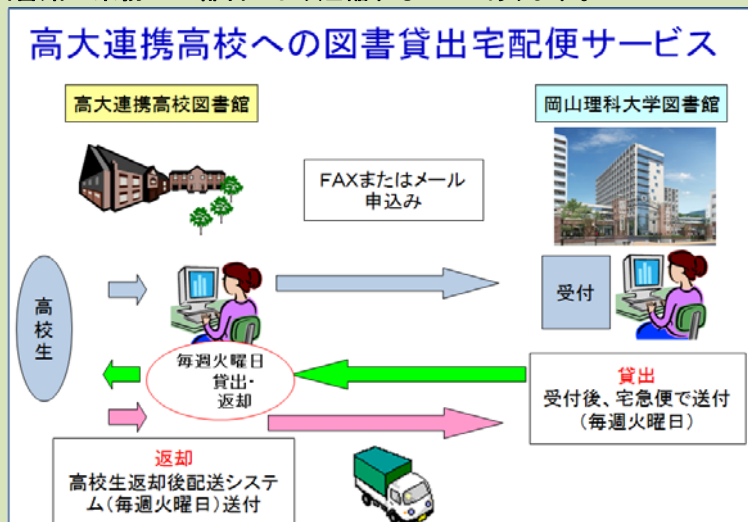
高大連携高校への図書貸出宅配便サービス

高大連携高校図書館

岡山理科大学図書館

FAXまたはメール申込み

高校生

受付

毎週火曜日
貸出・
返却

貸出
受付後、宅急便で送付
（毎週火曜日）

返却
高校生返却後配送システム（毎週火曜日）送付